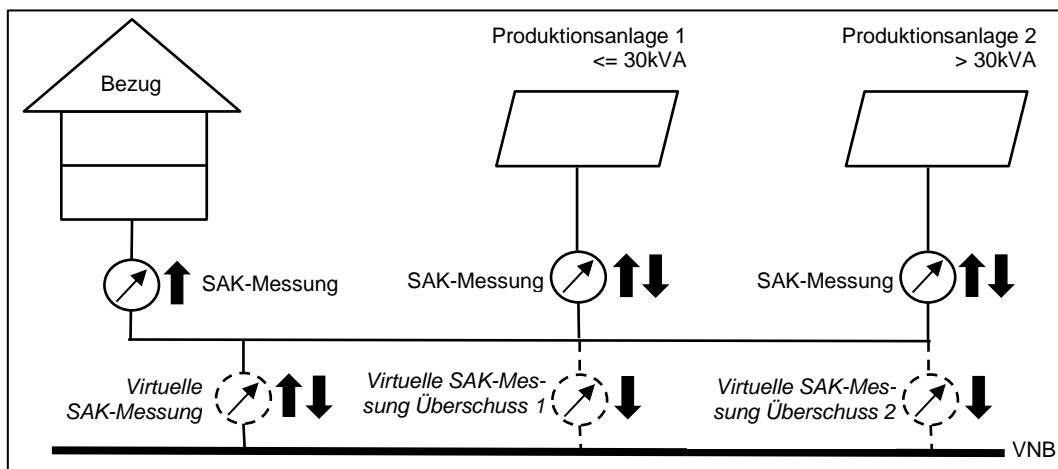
Bezug

Produktionsanlage 1
<= 30kVA

Produktionsanlage 2
> 30kVA

SAK-Messung

SAK-Messung

SAK-Messung

Virtuelle SAK-Messung

Virtuelle SAK-Messung Überschuss 1

Virtuelle SAK-Messung Überschuss 2

VNB